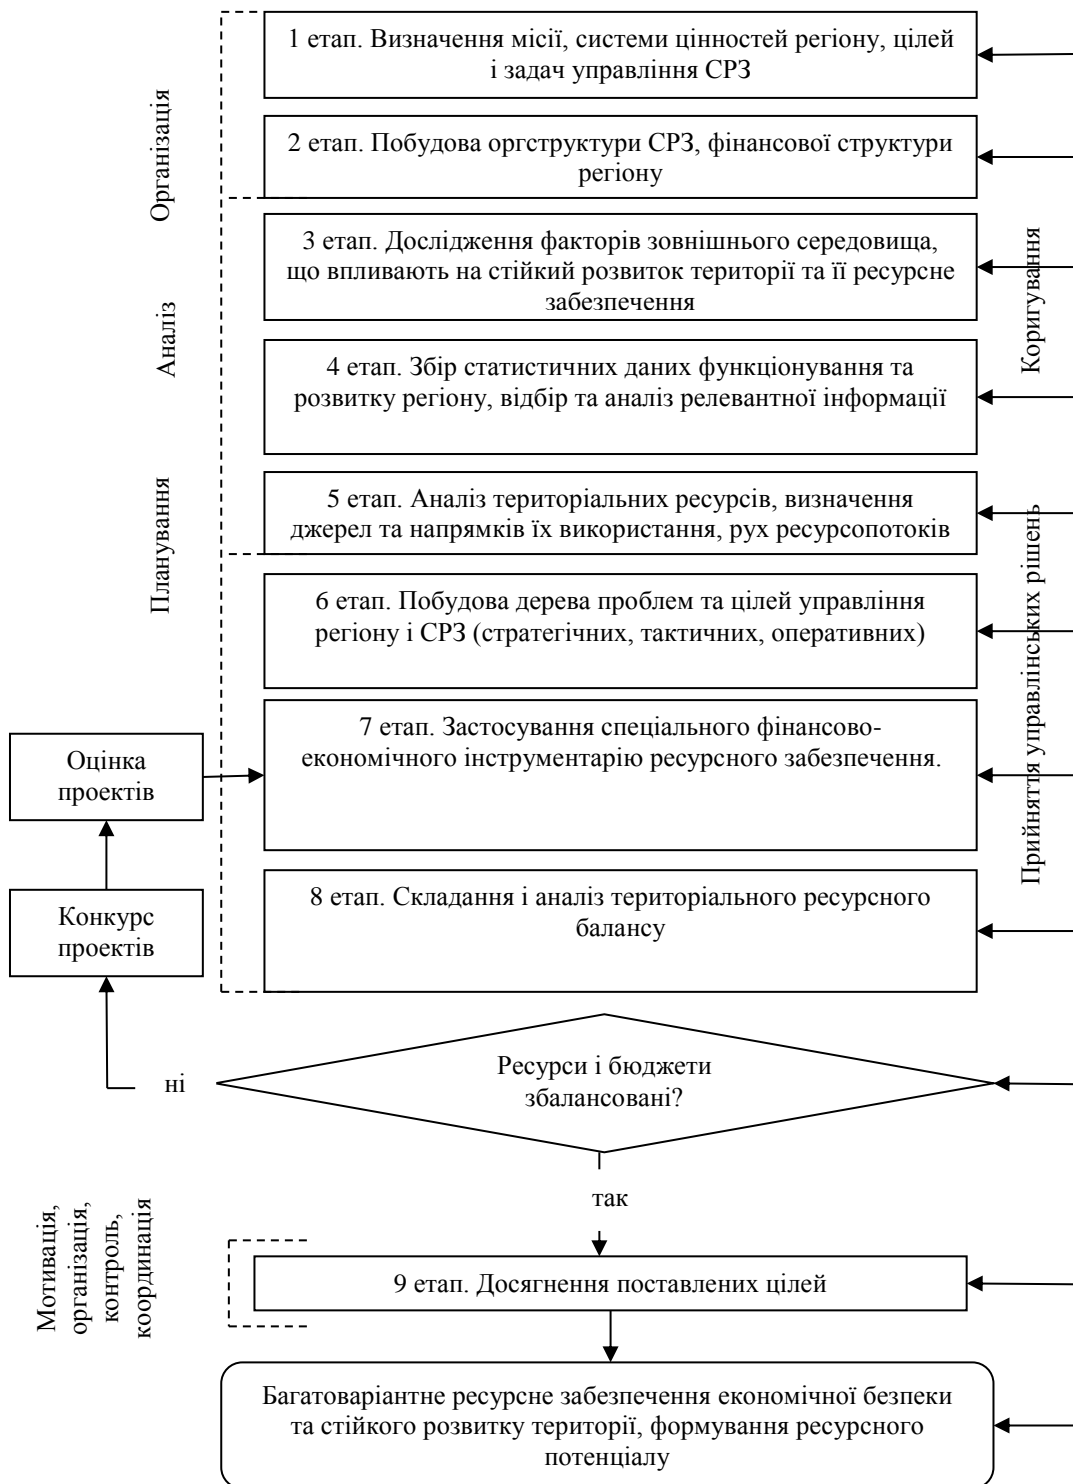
Організація

Аналіз

Планування

1 етап. Визначення місії, системи цінностей регіону, цілей і задач управління СРЗ

2 етап. Побудова оргструктури СРЗ, фінансової структури регіону

3 етап. Дослідження факторів зовнішнього середовища, що впливають на стійкий розвиток території та її ресурсне забезпечення

4 етап. Збір статистичних даних функціонування та розвитку регіону, відбір та аналіз релевантної інформації

5 етап. Аналіз територіальних ресурсів, визначення джерел та напрямків їх використання, рух ресурсопотоків

6 етап. Побудова дерева проблем та цілей управління регіону і СРЗ (стратегічних, тактичних, оперативних)

7 етап. Застосування спеціального фінансово-економічного інструментарію ресурсного забезпечення.

8 етап. Складання і аналіз територіального ресурсного балансу

Коригування

Прийняття управлінських рішень

Оцінка проектів

Конкурс проектів

ні

Ресурси і бюджети збалансовані?

так

Мотивація, організація, контроль, координація

9 етап. Досягнення поставлених цілей

Багатоваріантне ресурсне забезпечення економічної безпеки та стійкого розвитку території, формування ресурсного потенціалу